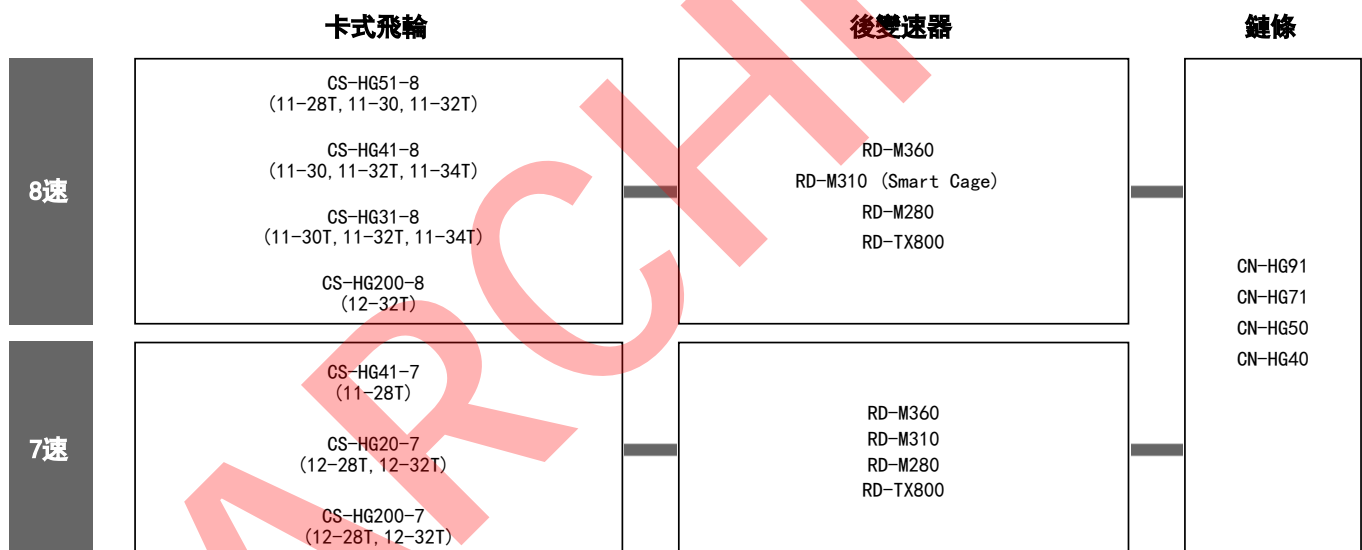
卡式飛輪

後變速器

鏈條

8速

CS-HG51-8
(11-28T, 11-30, 11-32T)

CS-HG41-8
(11-30, 11-32T, 11-34T)

CS-HG31-8
(11-30T, 11-32T, 11-34T)

CS-HG200-8
(12-32T)

RD-M360
RD-M310 (Smart Cage)
RD-M280
RD-TX800

CN-HG91
CN-HG71
CN-HG50
CN-HG40

7速

CS-HG41-7
(11-28T)

CS-HG20-7
(12-28T, 12-32T)

CS-HG200-7
(12-28T, 12-32T)

RD-M360
RD-M310
RD-M280
RD-TX800

ARCHI